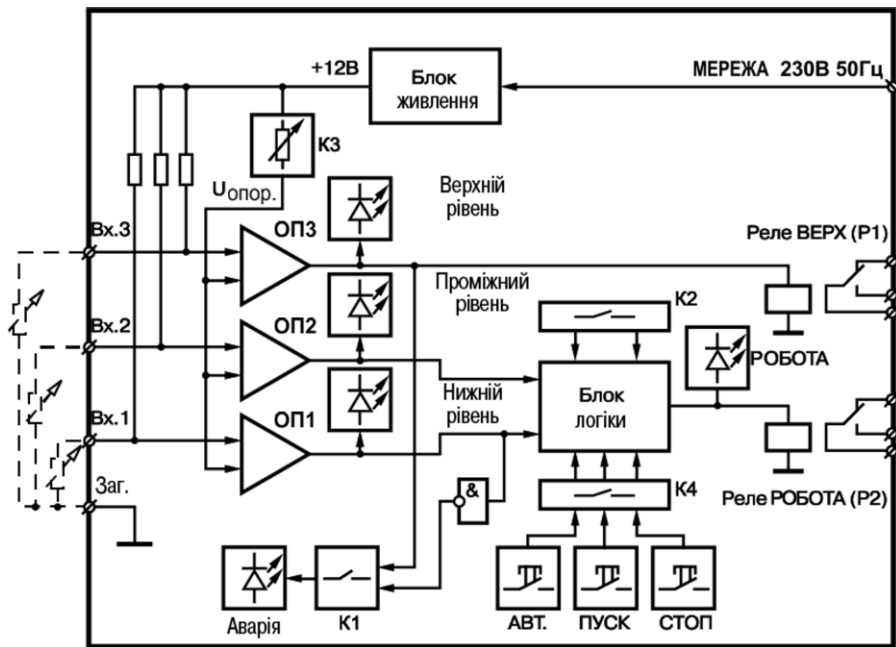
+12В
Блок живлення
МЕРЕЖА 230В 50Гц
К3
Uопор.
Верхній рівень
Вх.3
ОП3
Реле ВЕРХ (Р1)
Проміжний рівень
К2
Вх.2
ОП2
РОБОТА
Нижній рівень
Блок логіки
Вх.1
ОП1
Заг.
&
К4
Реле РОБОТА (Р2)
Аварія
К1
АВТ.
ПУСК
СТОП